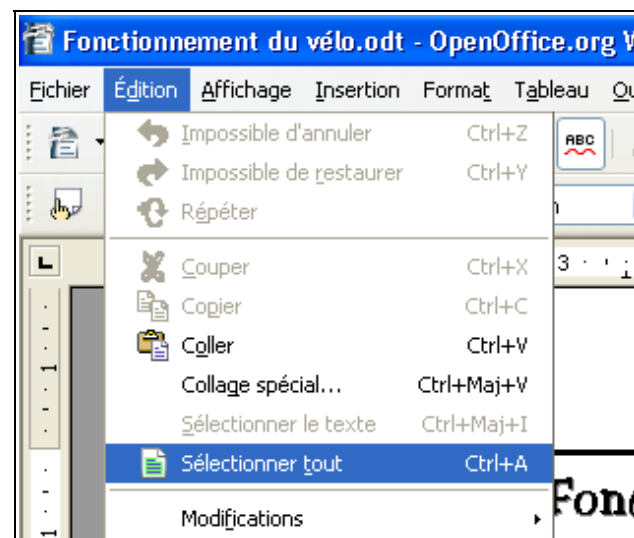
Fonctionnement du vélo.odt - OpenOffice.org W

Fichier Édition Affichage Insertion Format Tableau Ou

Impossible d'annuler Ctrl+Z
Impossible de restaurer Ctrl+Y
Répéter
Couper Ctrl+X
Copier Ctrl+C
Coller Ctrl+V
Collage spécial... Ctrl+Maj+V
Sélectionner le texte Ctrl+Maj+I
Sélectionner tout Ctrl+A
Modifications

ABC

3

1

Fonc